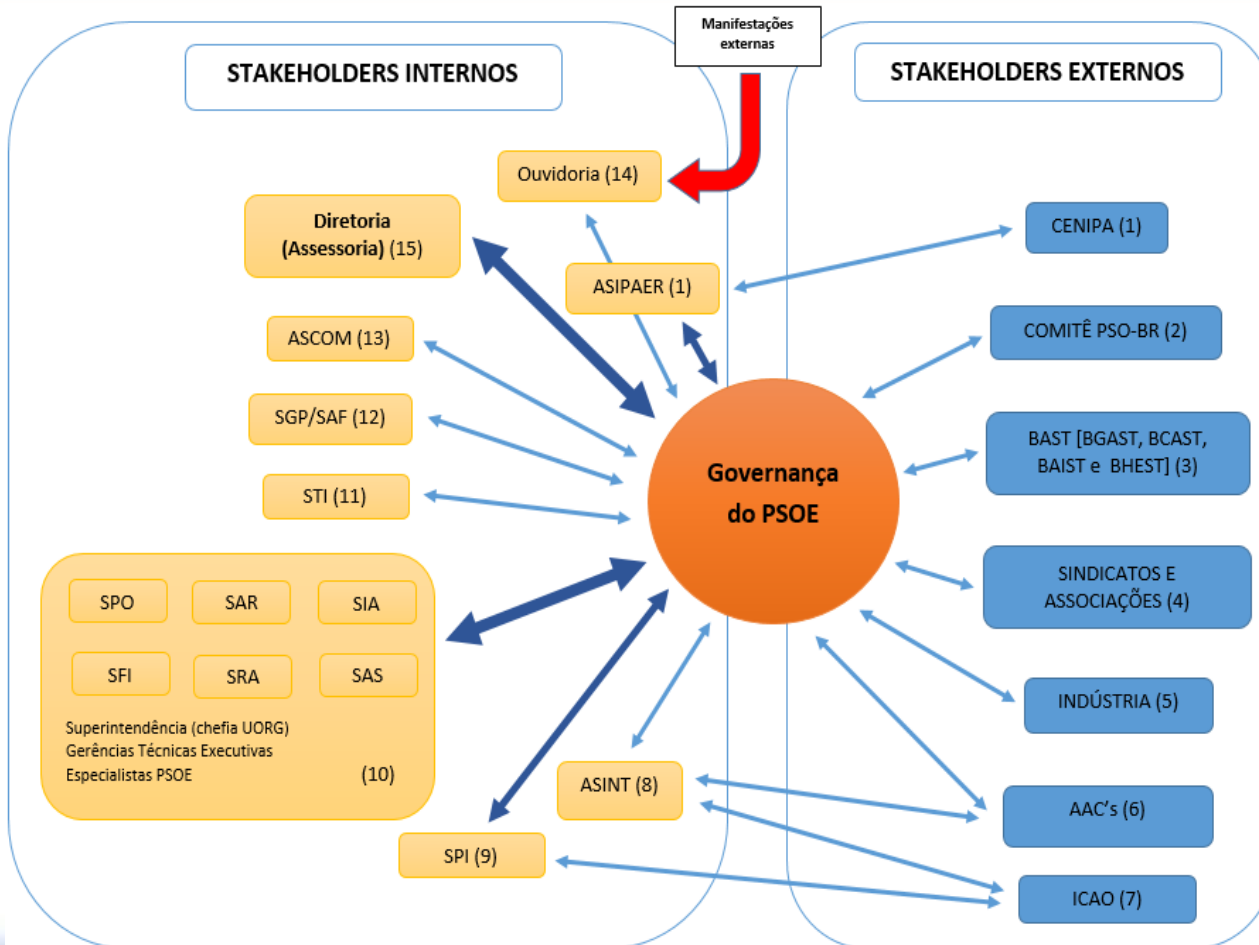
Manifestações externas

STAKEHOLDERS INTERNOS

STAKEHOLDERS EXTERNOS

Ouvidoria (14)

Diretoria (Assessoria) (15)

ASIPAER (1)

ASCOM (13)

SGP/SAF (12)

STI (11)

Governança do PSOE

CENIPA (1)

COMITÊ PSO-BR (2)

BAST [BGAST, BCAST, BAIST e BHEST] (3)

SINDICATOS E ASSOCIAÇÕES (4)

INDÚSTRIA (5)

AAC's (6)

ICAO (7)

SPO

SAR

SIA

SFI

SRA

SAS

Superintendência (chefia UORG)
Gerências Técnicas Executivas
Especialistas PSOE (10)

ASINT (8)

SPI (9)